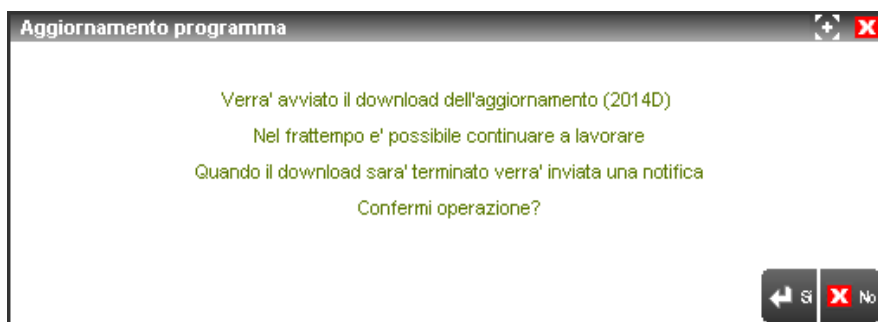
Aggiornamento programma

Verra' avviato il download dell'aggiornamento (2014D)
Nel frattempo e' possibile continuare a lavorare
Quando il download sara' terminato verra' inviata una notifica
Confermi operazione?

Si No